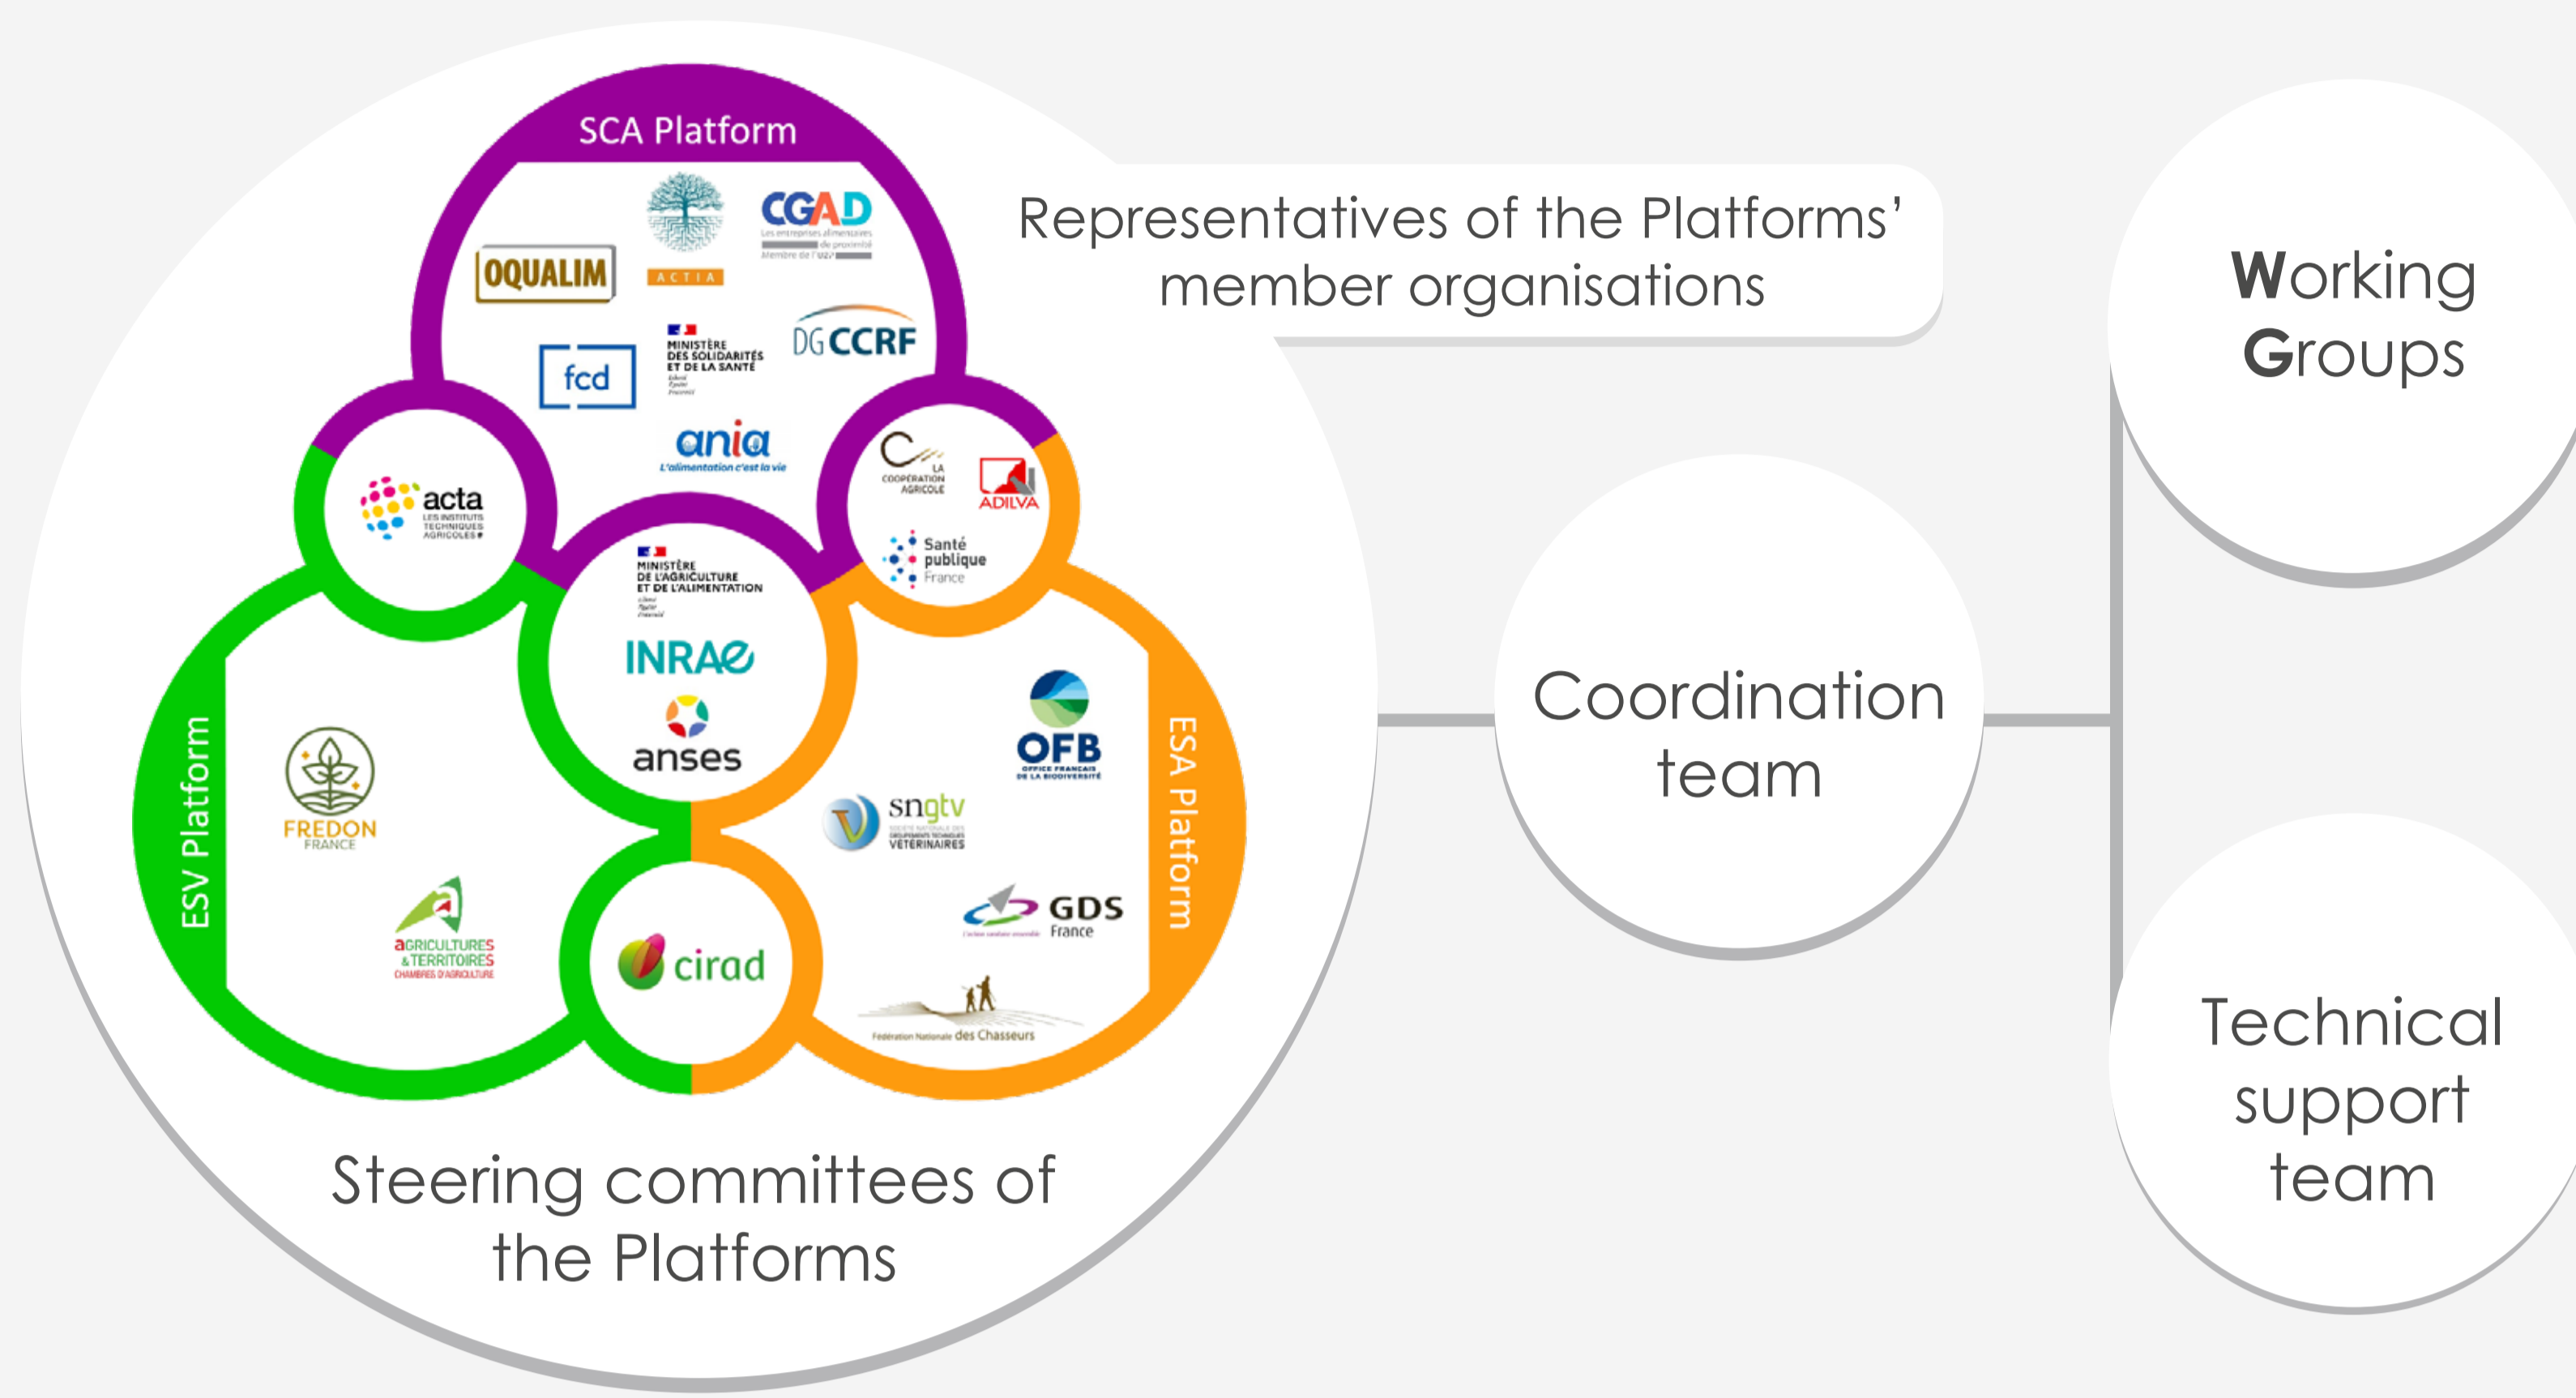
SCA Platform

OQUALIM

ACTIA

CGAD
Les entreprises alimentaires de proximité
Membre de l'U2P

fcd

MINISTÈRE DES SOLIDARITÉS ET DE LA SANTÉ
Liberté Égalité Fraternité

DGCCRF

ania
L'alimentation c'est la vie

acta
LES INSTITUTS TECHNIQUES AGRICOLES

LA COOPÉRATION AGRICOLE

ADILVA

Santé publique France

MINISTÈRE DE L'AGRICULTURE ET DE L'ALIMENTATION
Liberté Égalité Fraternité

INRAE

anses

Representatives of the Platforms' member organisations

Working Groups

ESV Platform

FREDON FRANCE

AGRICULTURES & TERRITOIRES
CHAMBRES D'AGRICULTURE

cirad

OFB
OFFICE FRANÇAIS DE LA BIODIVERSITÉ

sngtv
SOCIÉTÉ NATIONALE DES GROUPEMENTS TECHNIQUES VÉTÉRINAIRES

GDS France

Fédération Nationale des Chasseurs

ESA Platform

Coordination team

Technical support team

Steering committees of the Platforms